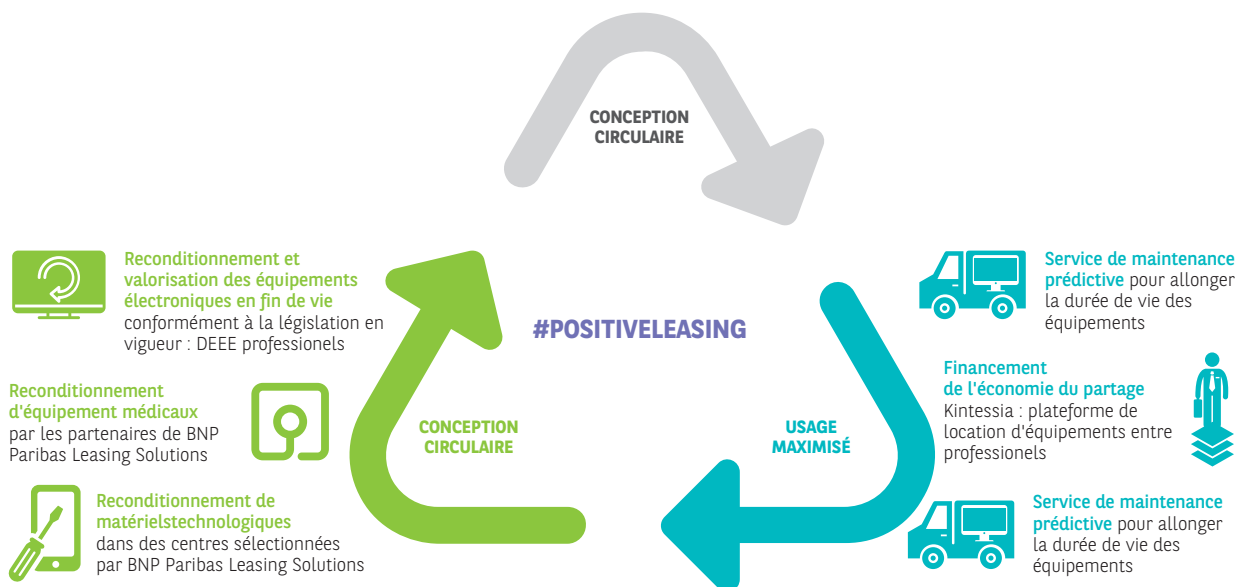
CONCEPTION CIRCULAIRE

Reconditionnement et valorisation des équipements électroniques en fin de vie conformément à la législation en vigueur : DEEE professionels

Reconditionnement d'équipement médicaux par les partenaires de BNP Paribas Leasing Solutions

Reconditionnement de matérielstechnologiques dans des centres sélectionnées par BNP Paribas Leasing Solutions

CONCEPTION CIRCULAIRE

#POSITIVELEASING

USAGE MAXIMISÉ

Service de maintenance prédictive pour allonger la durée de vie des équipements

Financement de l'économie du partage Kintessia : plateforme de location d'équipements entre professionels

Service de maintenance prédictive pour allonger la durée de vie des équipements